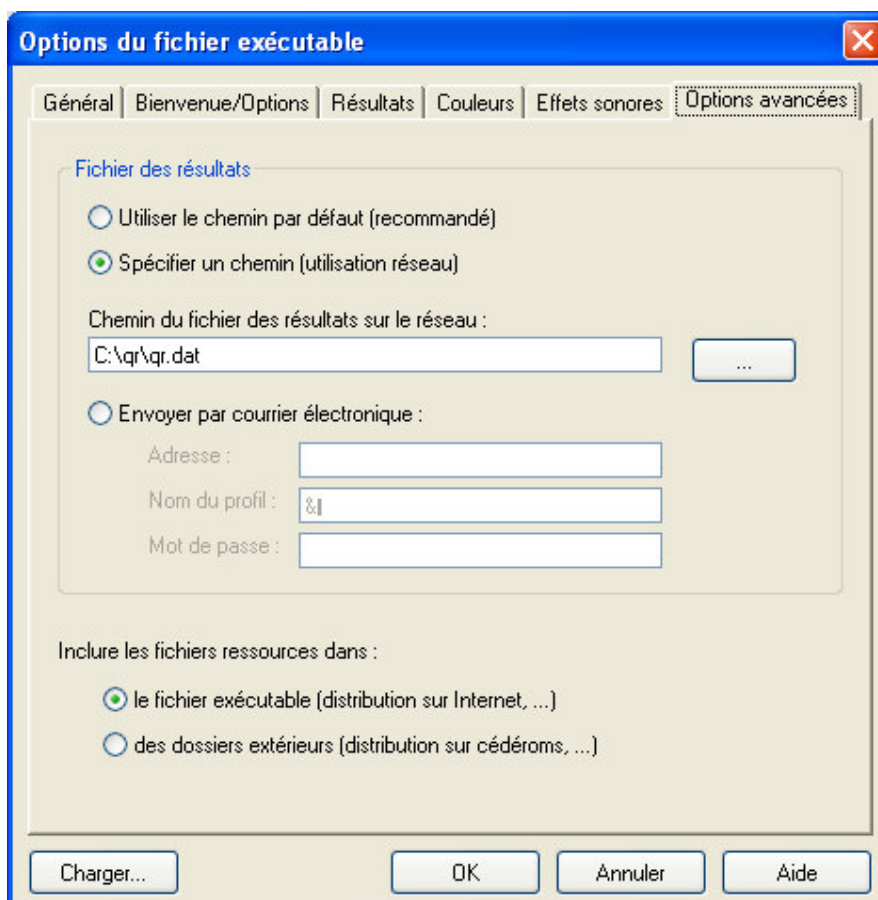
Options du fichier exécutable

Général | Bienvenue/Options | Résultats | Couleurs | Effets sonores | Options avancées

Fichier des résultats

Utiliser le chemin par défaut (recommandé)

Spécifier un chemin (utilisation réseau)

Chemin du fichier des résultats sur le réseau :

C:\qr\qr.dat

...

Envoyer par courrier électronique :

Adresse :

Nom du profil : &l

Mot de passe :

Inclure les fichiers ressources dans :

le fichier exécutable (distribution sur Internet, ...)

des dossiers extérieurs (distribution sur cédéroms, ...)

Charger...

OK

Annuler

Aide